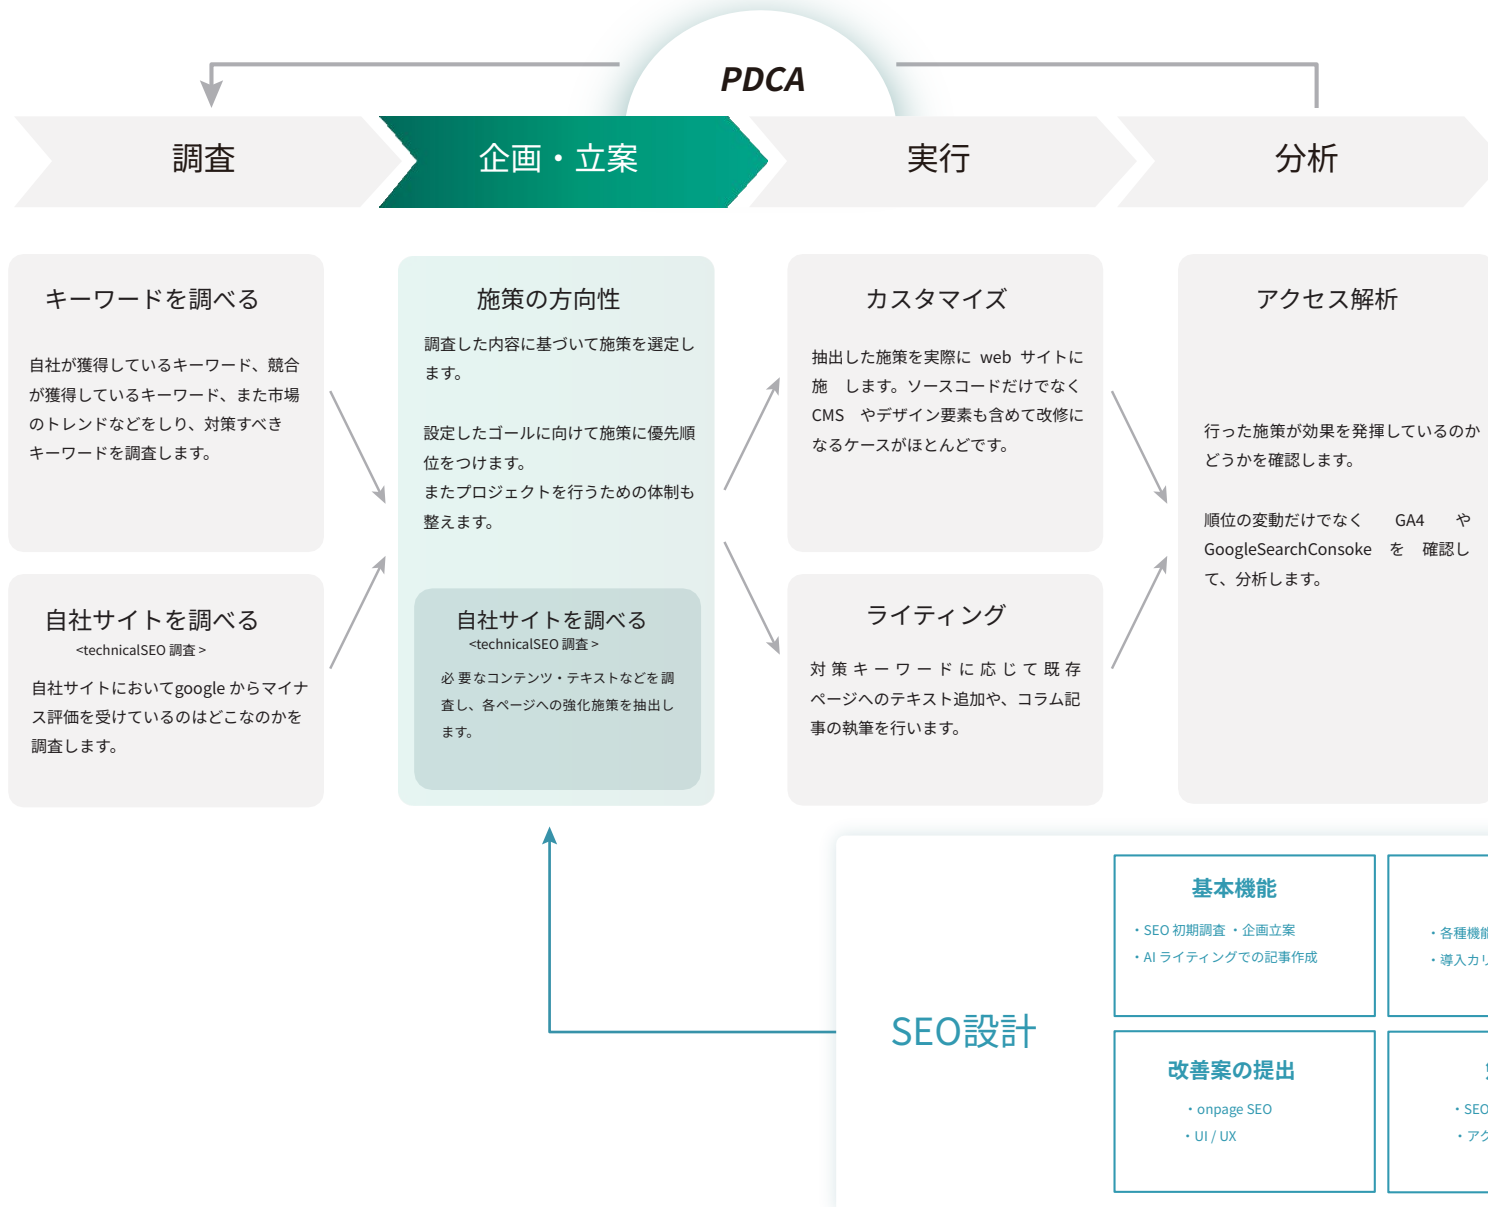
PDCA

調査

企画・立案

実行

分析

キーワードを調べる

自社が獲得しているキーワード、競合が獲得しているキーワード、また市場のトレンドなどをしり、対策すべきキーワードを調査します。

自社サイトを調べる
<technicalSEO 調査>

自社サイトにおいてgoogle からマイナス評価を受けているのはどこなのかを調査します。

施策の方向性

調査した内容に基づいて施策を選定します。

設定したゴールに向けて施策に優先順位をつけます。
またプロジェクトを行うための体制も整えます。

自社サイトを調べる
<technicalSEO 調査>

必要なコンテンツ・テキストなどを調査し、各ページへの強化施策を抽出します。

カスタマイズ

抽出した施策を実際に web サイトに施 します。ソースコードだけでなく CMS やデザイン要素も含めて改修になるケースがほとんどです。

ライティング

対策キーワードに応じて既存ページへのテキスト追加や、コラム記事の執筆を行います。

アクセス解析

行った施策が効果を発揮しているのかどうかを確認します。

順位の変動だけでなく GA4 や GoogleSearchConsoke を 確認して、分析します。

SEO設計

基本機能
・SEO 初期調査 ・企画立案
・AI ライティングでの記事作成

・各種機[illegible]
・導入カ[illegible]

改善案の提出
・onpage SEO
・UI / UX

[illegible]
・SEO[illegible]
・アク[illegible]